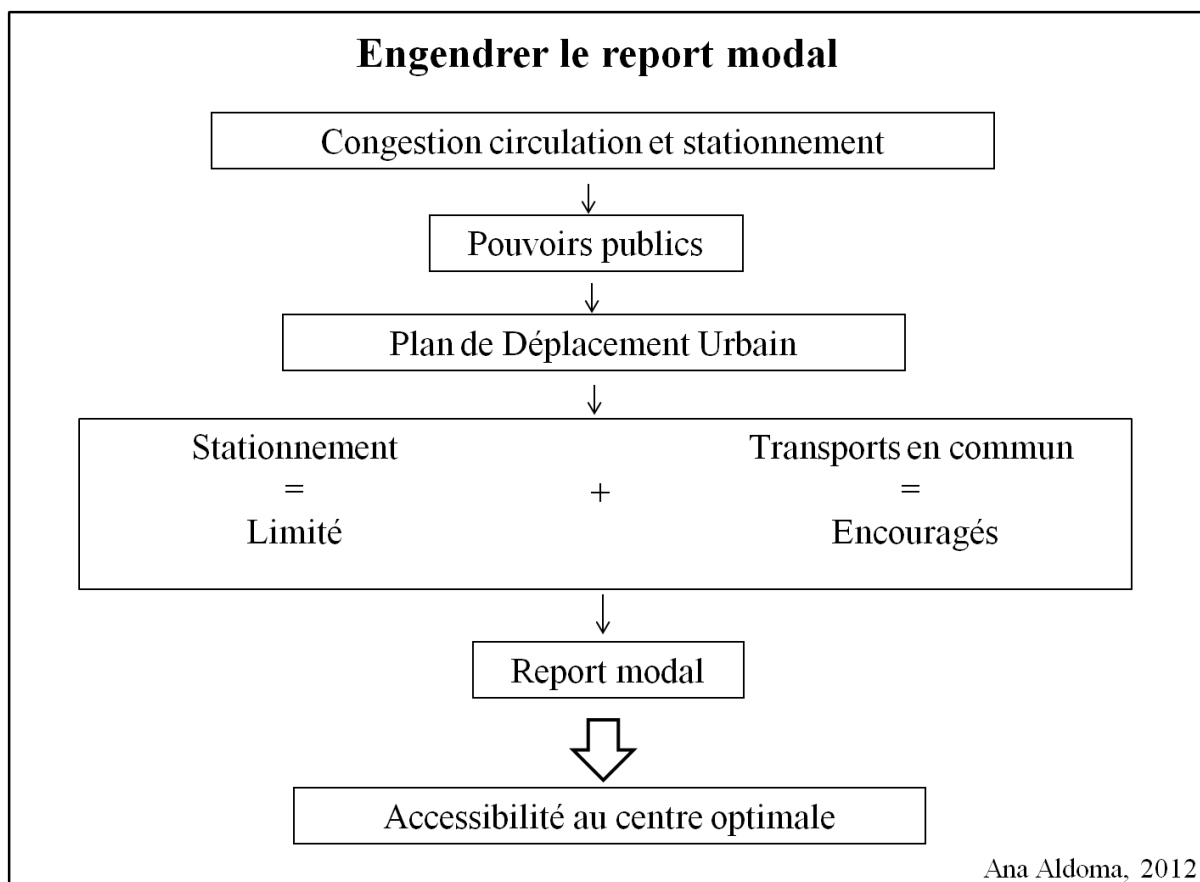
Engendrer le report modal

Congestion circulation et stationnement

Pouvoirs publics

Plan de Déplacement Urbain

Stationnement
=
Limité

+

Transports en commun
=
Encouragés

Report modal

Accessibilité au centre optimale

Ana Aldoma, 2012